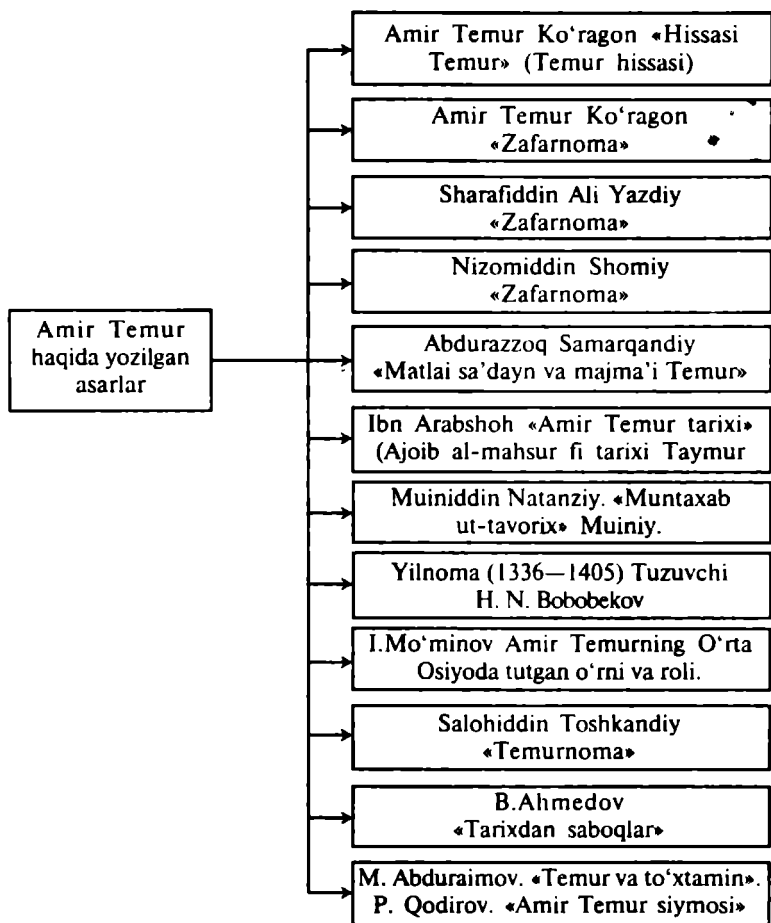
Amir Temur haqida yozilgan asarlar

Amir Temur Ko'ragon «Hissasi Temur» (Temur hissasi)

Amir Temur Ko'ragon «Zafarnoma»

Sharafiddin Ali Yazdiy «Zafarnoma»

Nizomiddin Shomiy «Zafarnoma»

Abdurazzoq Samarqandiy «Matlai sa'dayn va majma'i Temur»

Ibn Arabshoh «Amir Temur tarixi» (Ajoib al-mahsur fi tarixi Taymur

Muiniddin Natanziy. «Muntaxab ut-tavorix» Muiniy.

Yilnoma (1336—1405) Tuzuvchi H. N. Bobobekov

I.Mo'minov Amir Temurning O'rta Osiyoda tutgan o'rni va roli.

Salohiddin Toshkandiy «Temurnoma»

B.Ahmedov «Tarixdan saboqlar»

M. Abduraimov. «Temur va to'xtamin». P. Qodirov. «Amir Temur siymosi»